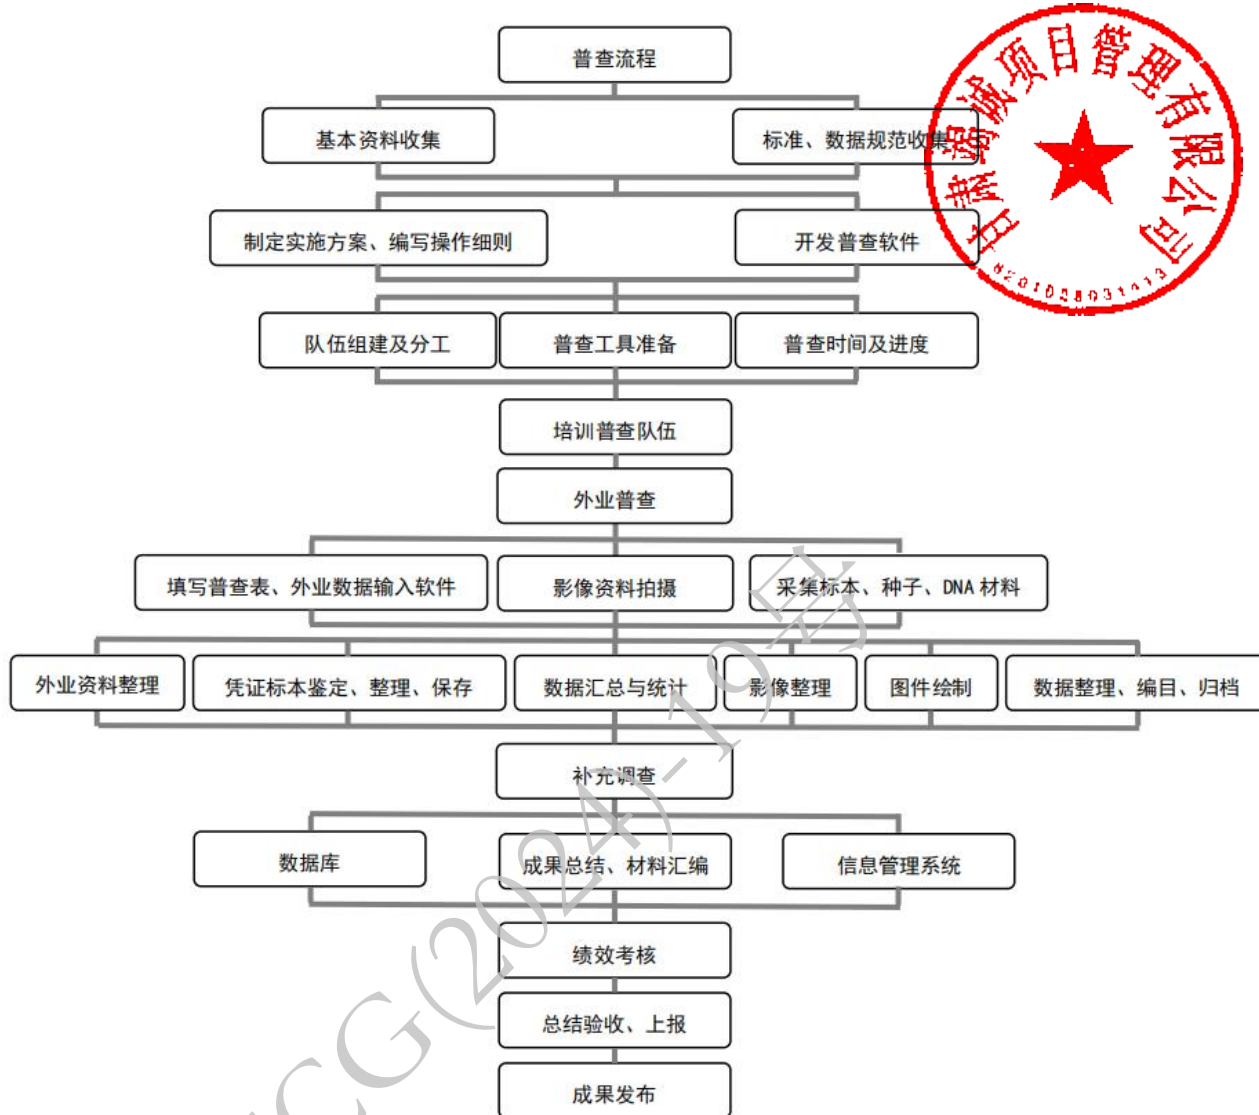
普查流程

基本资料收集

标准、数据规范收集

制定实施方案、编写操作细则

开发普查软件

队伍组建及分工

普查工具准备

普查时间及进度

培训普查队伍

外业普查

填写普查表、外业数据输入软件

影像资料拍摄

采集标本、种子、DNA 材料

外业资料整理

凭证标本鉴定、整理、保存

数据汇总与统计

影像整理

图件绘制

数据整理、编目、归档

补充调查

数据库

成果总结、材料汇编

信息管理系统

绩效考核

总结验收、上报

成果发布

甘肃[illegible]项目管理有限公司
6201058931413

CG(2024)-19号